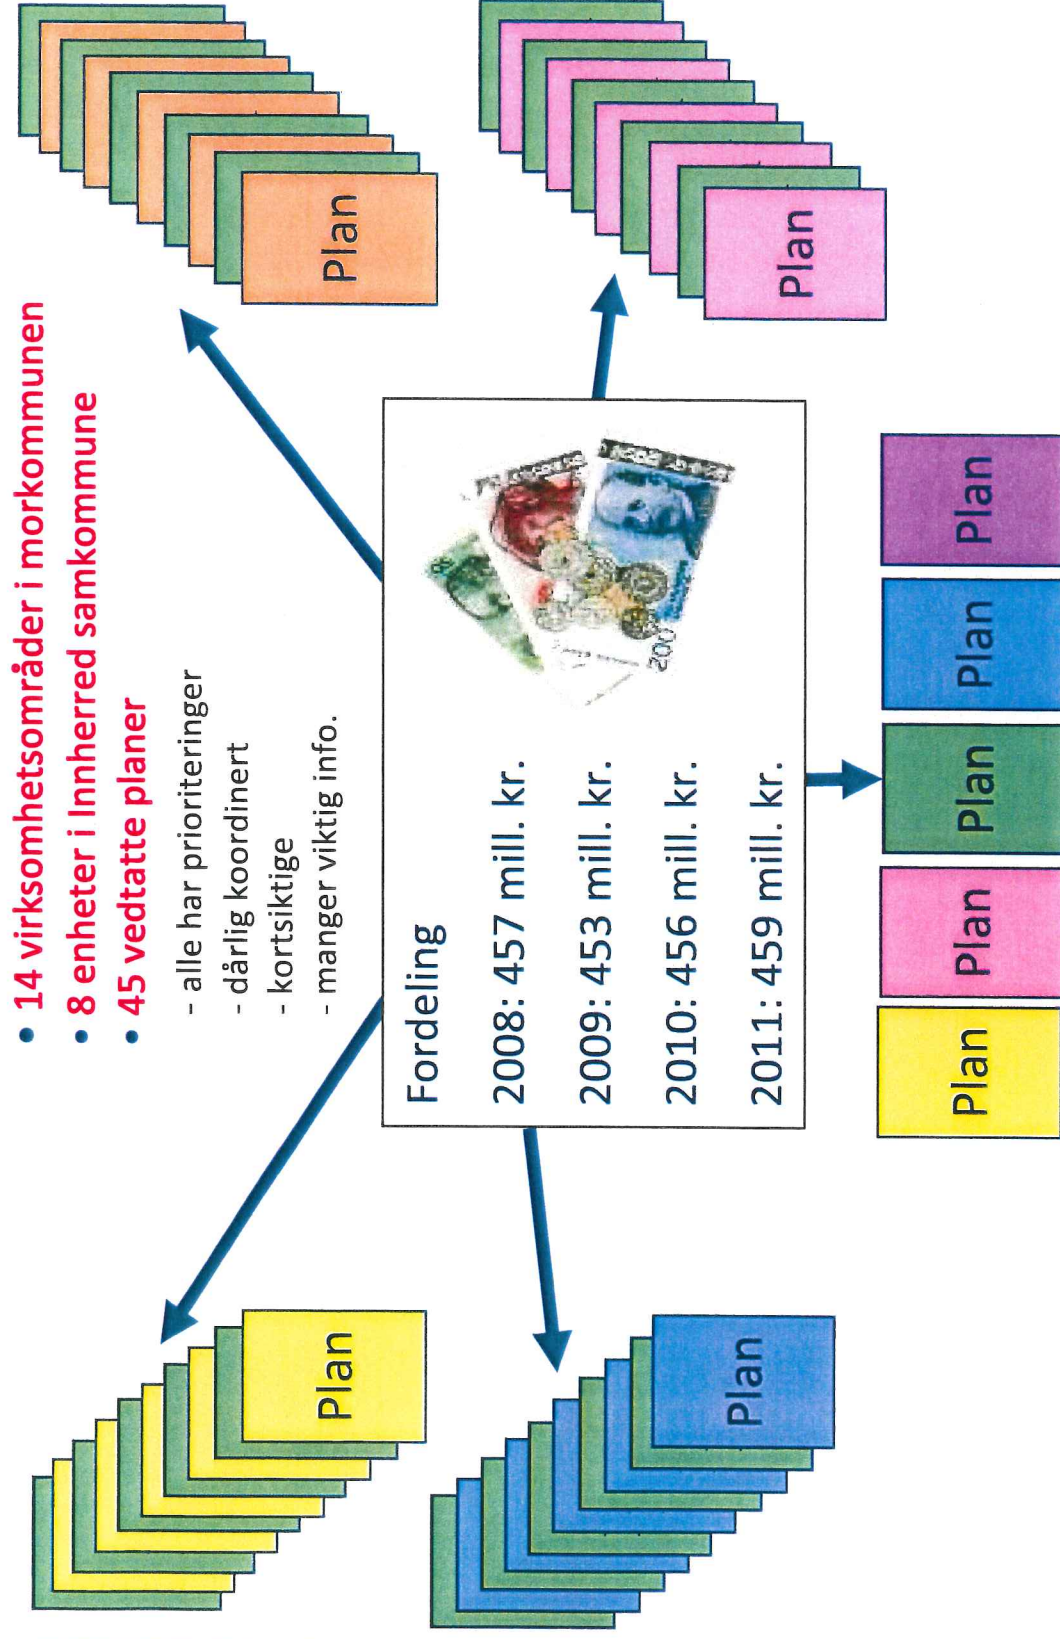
• 14 virksomhetsområder i morkommunen
• 8 enheter i Innherred samkommune
• 45 vedtatte planer
- alle har prioriteringer
- dårlig koordinert
- kortsiktige
- manger viktig info.

Fordeling
2008: 457 mill. kr.
2009: 453 mill. kr.
2010: 456 mill. kr.
2011: 459 mill. kr.

Plan

Plan

Plan

Plan

Plan

Plan

Plan

Plan

Plan